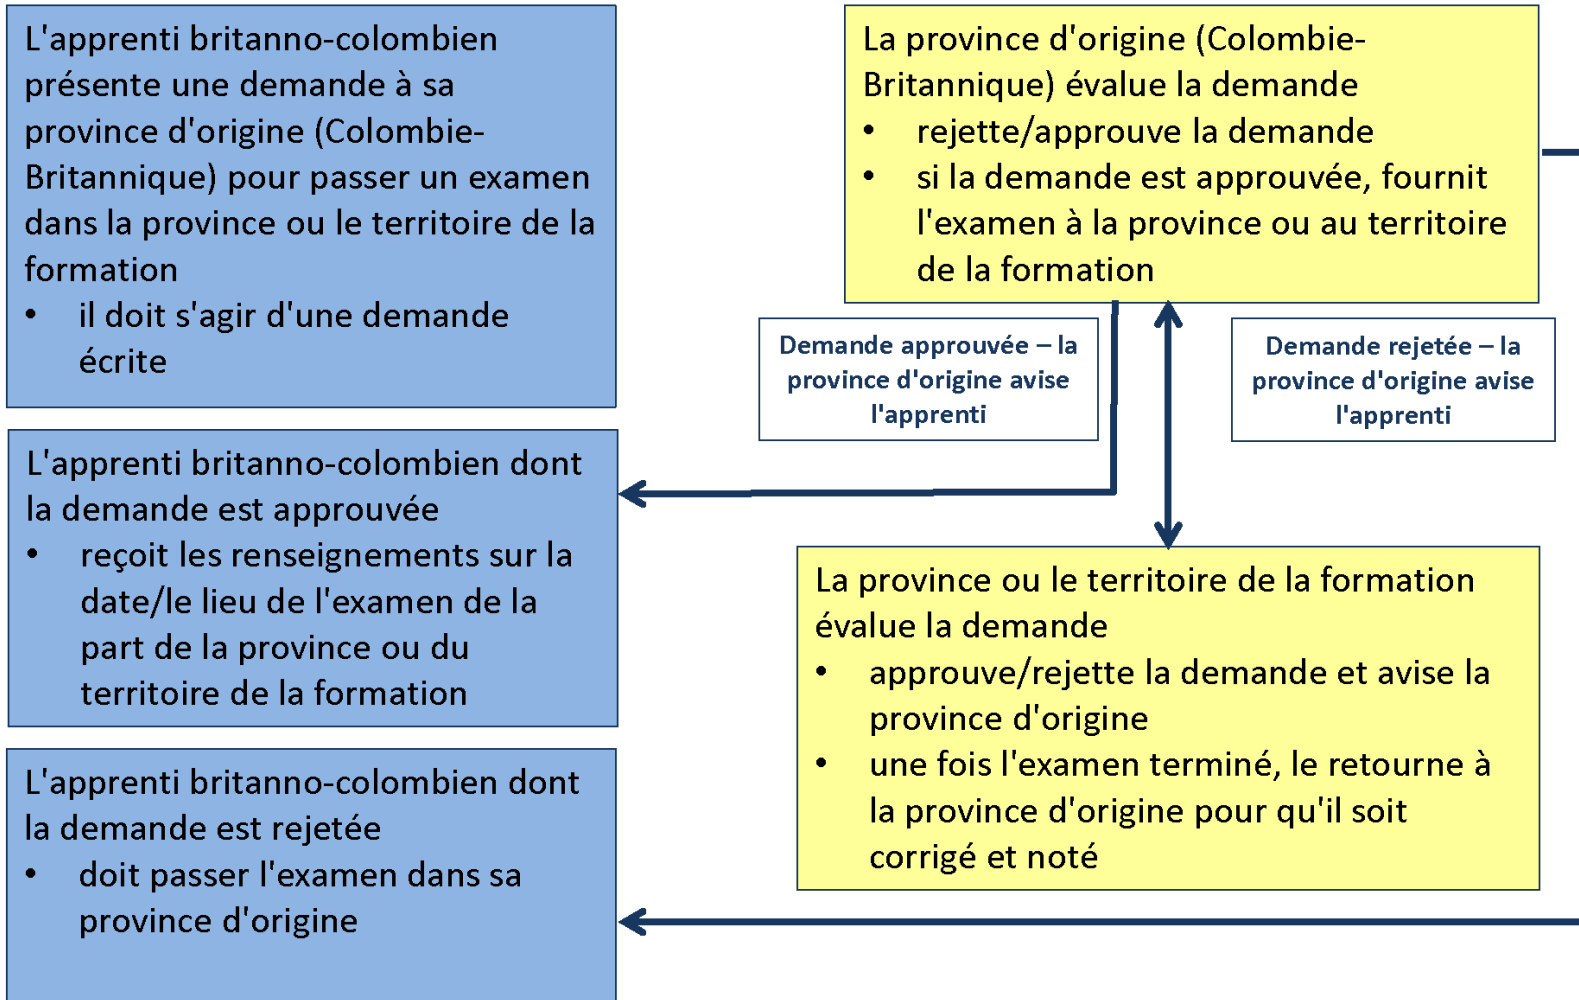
L'apprenti britanno-colombien présente une demande à sa province d'origine (Colombie-Britannique) pour passer un examen dans la province ou le territoire de la formation

- il doit s'agir d'une demande écrite

La province d'origine (Colombie-Britannique) évalue la demande

- rejette/approuve la demande
- si la demande est approuvée, fournit l'examen à la province ou au territoire de la formation

Demande approuvée – la province d'origine avise l'apprenti

Demande rejetée – la province d'origine avise l'apprenti

L'apprenti britanno-colombien dont la demande est approuvée

- reçoit les renseignements sur la date/le lieu de l'examen de la part de la province ou du territoire de la formation

La province ou le territoire de la formation évalue la demande

- approuve/rejette la demande et avise la province d'origine
- une fois l'examen terminé, le retourne à la province d'origine pour qu'il soit corrigé et noté

L'apprenti britanno-colombien dont la demande est rejetée

- doit passer l'examen dans sa province d'origine